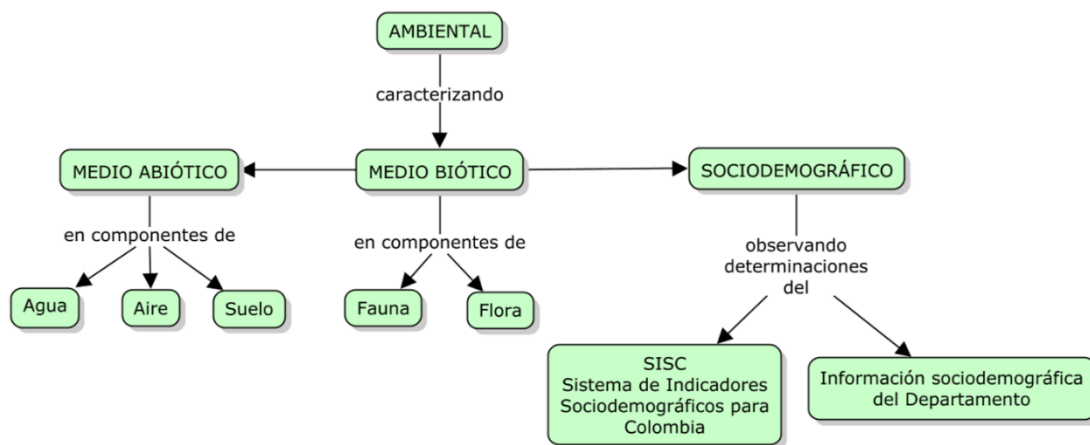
AMBIENTAL

caracterizando

MEDIO ABIÓTICO

MEDIO BIÓTICO

SOCIODEMOGRÁFICO

en componentes de

Agua

Aire

Suelo

en componentes de

Fauna

Flora

observando determinaciones del

SISC
Sistema de Indicadores Sociodemográficos para Colombia

Información sociodemográfica del Departamento